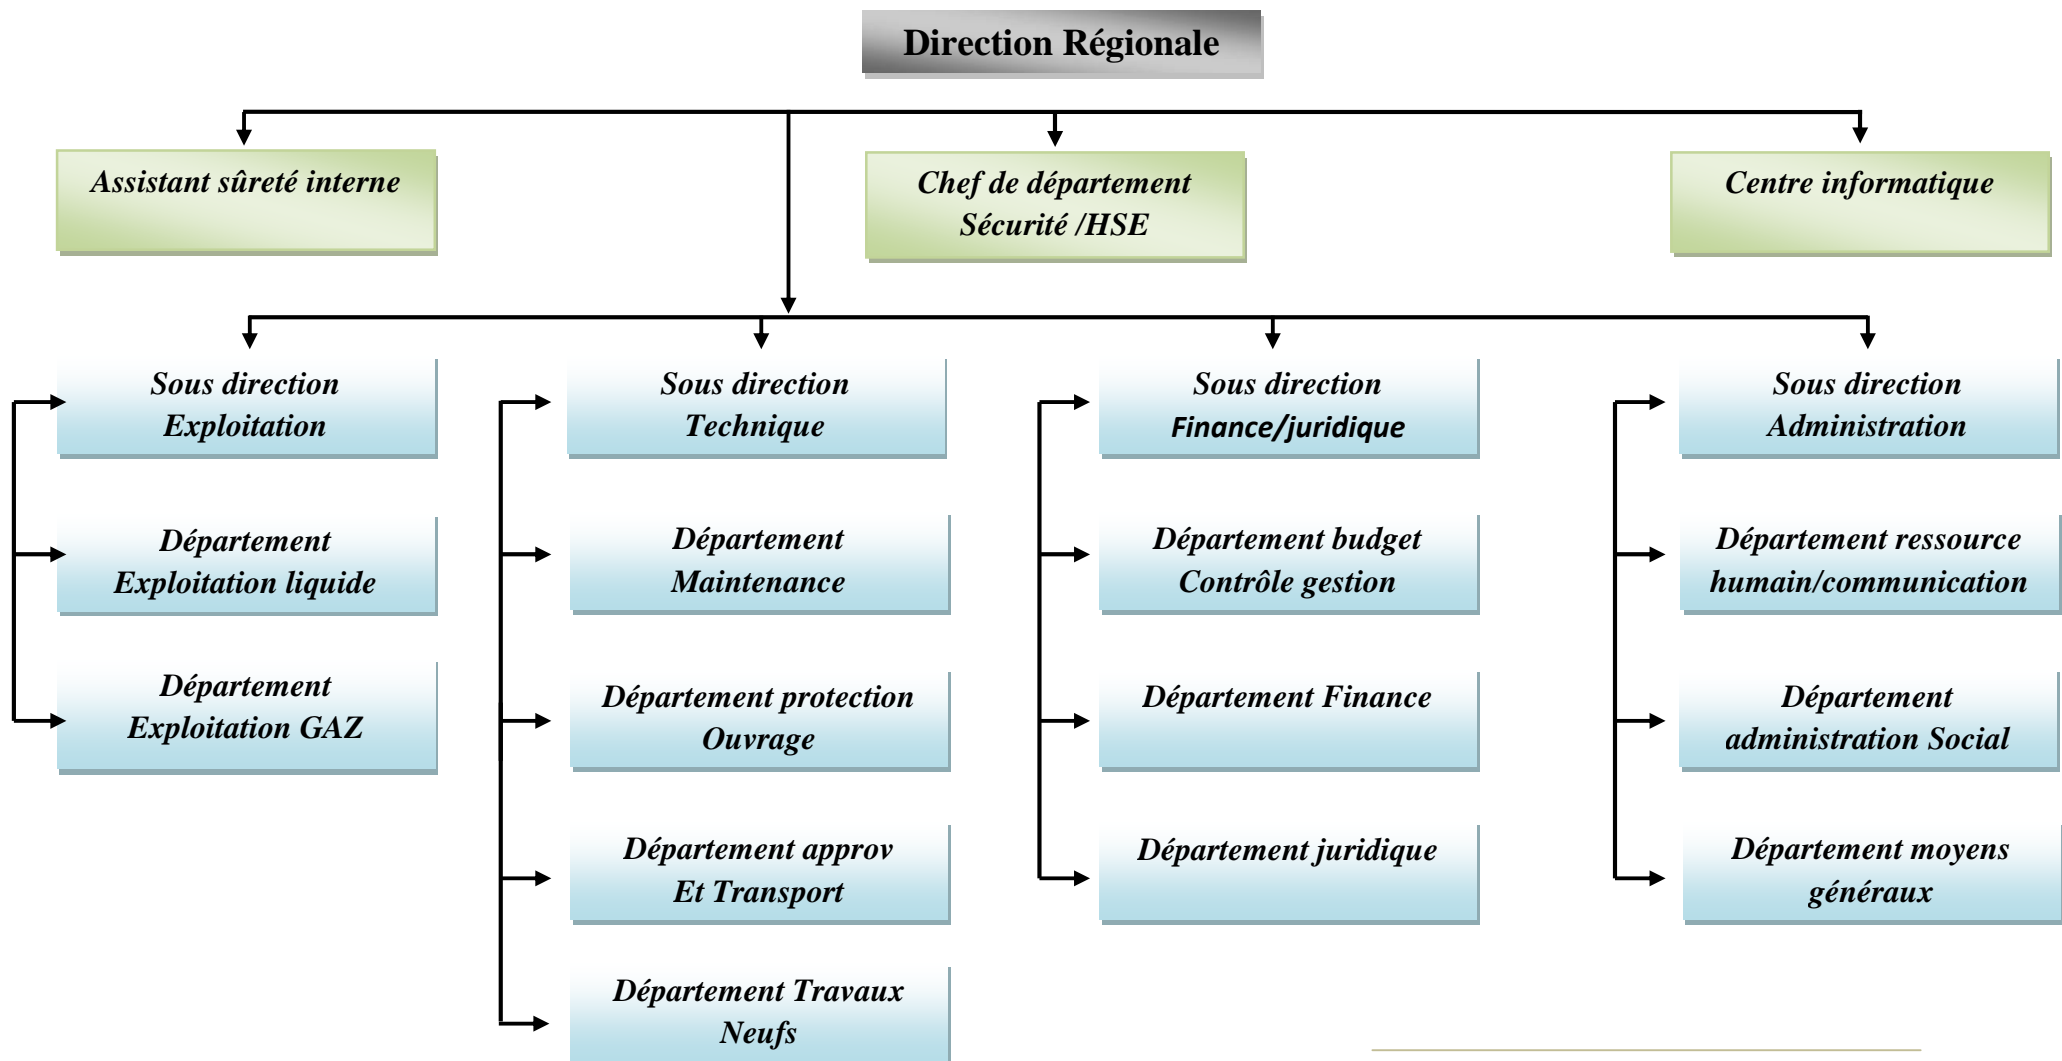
Direction Régionale

Assistant sûreté interne

Chef de département Sécurité /HSE

Centre informatique

Sous direction Exploitation

Département Exploitation liquide

Département Exploitation GAZ

Sous direction Technique

Département Maintenance

Département protection Ouvrage

Département approv Et Transport

Département Travaux Neufs

Sous direction Finance/juridique

Département budget Contrôle gestion

Département Finance

Département juridique

Sous direction Administration

Département ressource humain/communication

Département administration Social

Département moyens généraux